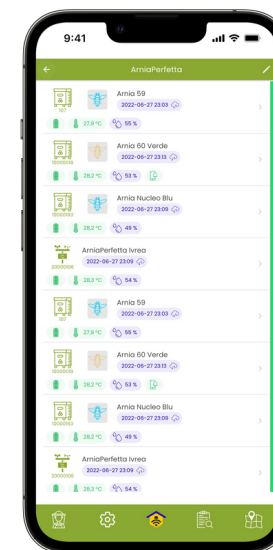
9:41

ArniaPerfetta

Arnia 59
2022-06-27 23:03
27,9 °C
55 %

Arnia 60 Verde
2022-06-27 23:13
28,2 °C
53 %

Arnia Nucleo Blu
2022-06-27 23:09
28,2 °C
49 %

ArniaPerfetta Ivrea
2022-06-27 23:09
28,3 °C
54 %

Arnia 59
2022-06-27 23:03
27,9 °C
55 %

Arnia 60 Verde
2022-06-27 23:13
28,2 °C
53 %

Arnia Nucleo Blu
2022-06-27 23:09
28,2 °C
49 %

ArniaPerfetta Ivrea
2022-06-27 23:09
28,3 °C
54 %